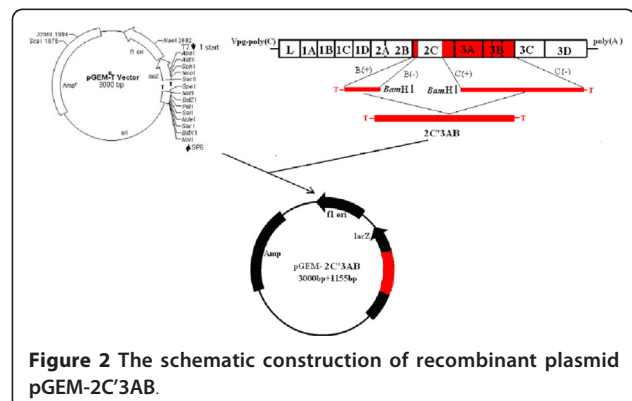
XmnI 1994
ScaI 1875
f1 ori
NaeI 2692
T7 1 start
ApaI
AatII
SphI
NcoI
SacII
lacZ
SpeI
NotI
BstZI
PstI
SalI
NdeI
SacI
BstXI
NsiI
SP6
pGEM-T Vector
3000 bp
Amp
ori

Vpg-poly(C)
L
1A
1B
1C
1D
2A
2B
2C
3A
3B
3C
3D
poly(A)
B(+)
B(-)
C(+)
C(-)
T
BamH I
BamH I
T
T
T
2C"3AB

f1 ori
lacZ
Amp
pGEM- 2C"3AB
3000bp+1155bp

**Figure 2 The schematic construction of recombinant plasmid pGEM-2C'3AB.**